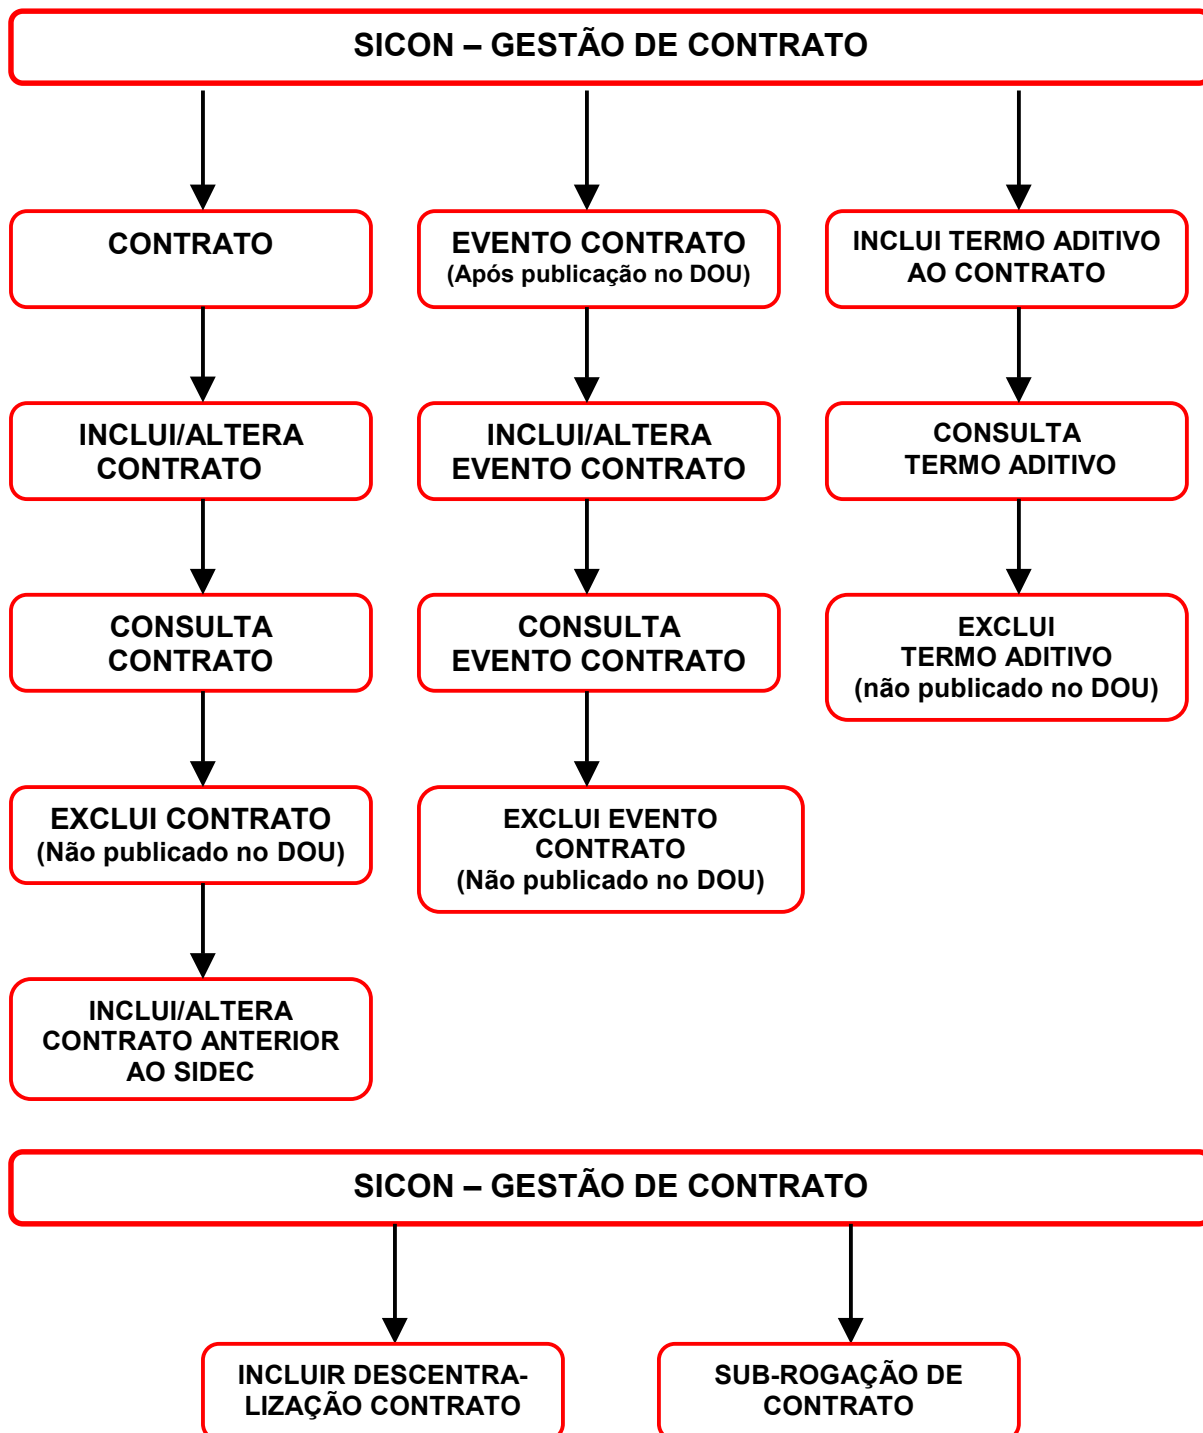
SICON – GESTÃO DE CONTRATO

CONTRATO

INCLUI/ALTERA CONTRATO

CONSULTA CONTRATO

EXCLUI CONTRATO (Não publicado no DOU)

INCLUI/ALTERA CONTRATO ANTERIOR AO SIDEC

EVENTO CONTRATO (Após publicação no DOU)

INCLUI/ALTERA EVENTO CONTRATO

CONSULTA EVENTO CONTRATO

EXCLUI EVENTO CONTRATO (Não publicado no DOU)

INCLUI TERMO ADITIVO AO CONTRATO

CONSULTA TERMO ADITIVO

EXCLUI TERMO ADITIVO (não publicado no DOU)

SICON – GESTÃO DE CONTRATO

INCLUIR DESCENTRALIZAÇÃO CONTRATO

SUB-ROGAÇÃO DE CONTRATO